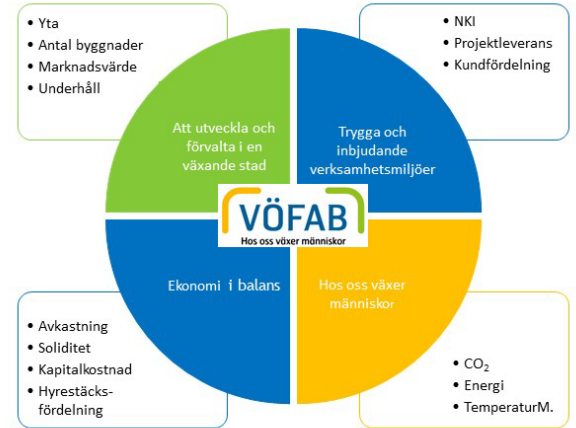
• Yta
• Antal byggnader
• Marknadsvärde
• Underhåll

• NKI
• Projektleverans
• Kundfördelning

Att utveckla och förvalta i en växande stad

Trygga och inbjudande verksamhetsmiljöer

VÖFAB
Hos oss växer människor

Ekonomi i balans

Hos oss växer människor

• Avkastning
• Soliditet
• Kapitalkostnad
• Hyrestäcksfördelning

• $CO_2$
• Energi
• TemperaturM.